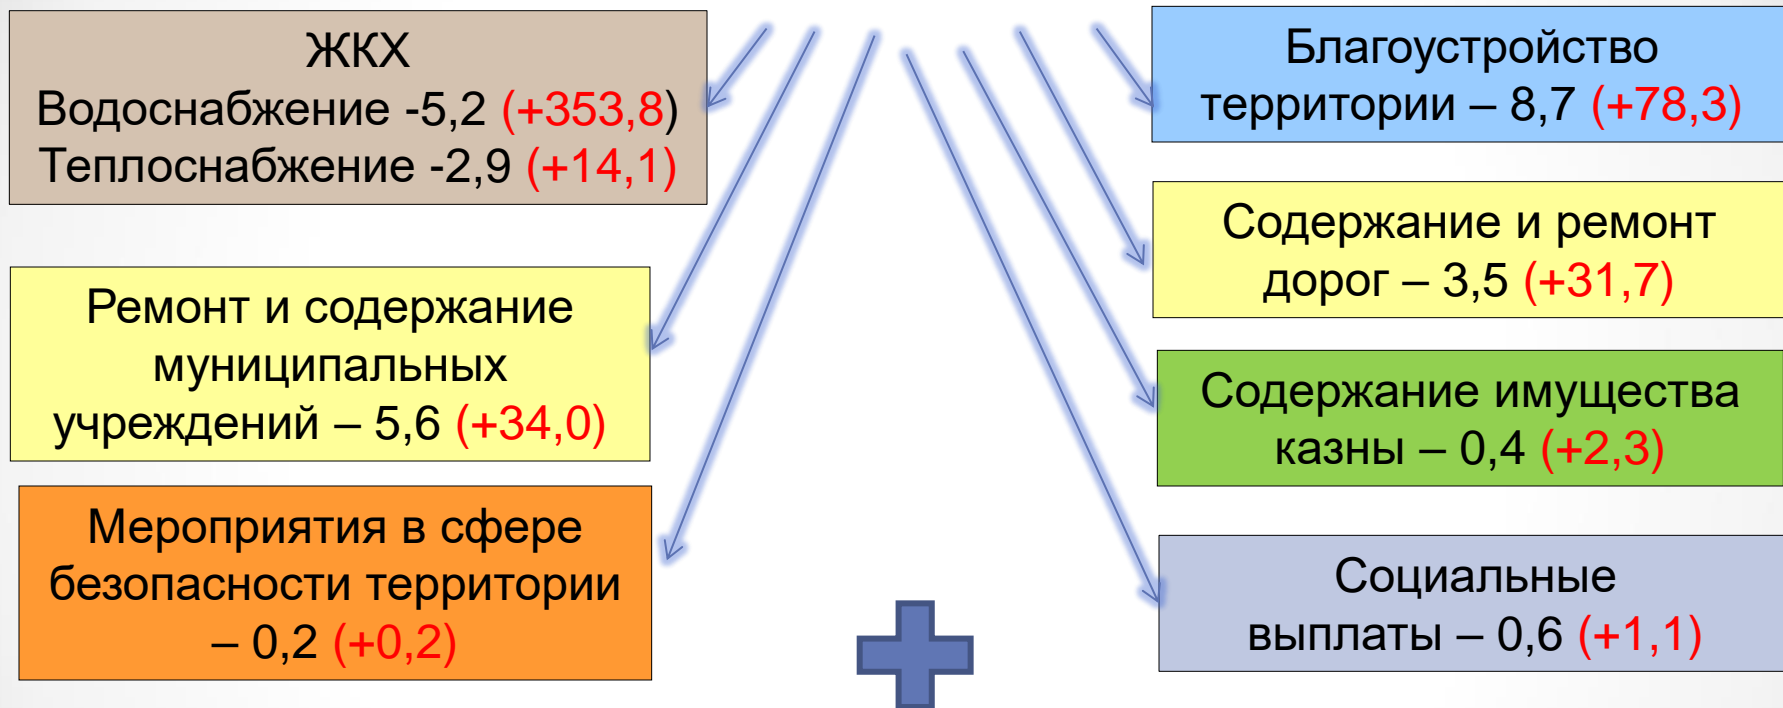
ЖКХ
Водоснабжение -5,2 (+353,8)
Теплоснабжение -2,9 (+14,1)

Ремонт и содержание муниципальных учреждений – 5,6 (+34,0)

Мероприятия в сфере безопасности территории – 0,2 (+0,2)

Благоустройство территории – 8,7 (+78,3)

Содержание и ремонт дорог – 3,5 (+31,7)

Содержание имущества казны – 0,4 (+2,3)

Социальные выплаты – 0,6 (+1,1)